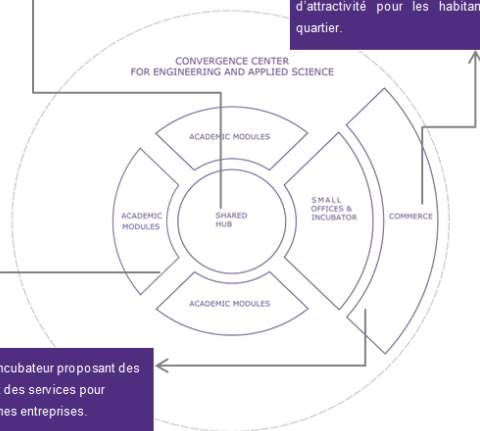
d'attractivité pour les habitan
quartier.

CONVERGENCE CENTER
FOR ENGINEERING AND APPLIED SCIENCE

ACADEMIC MODULES

ACADEMIC MODULES

SHARED HUB

SMALL OFFICES & INCUBATOR

COMMERCE

ACADEMIC MODULES

ncubateur proposant des
des services pour
nes entreprises.